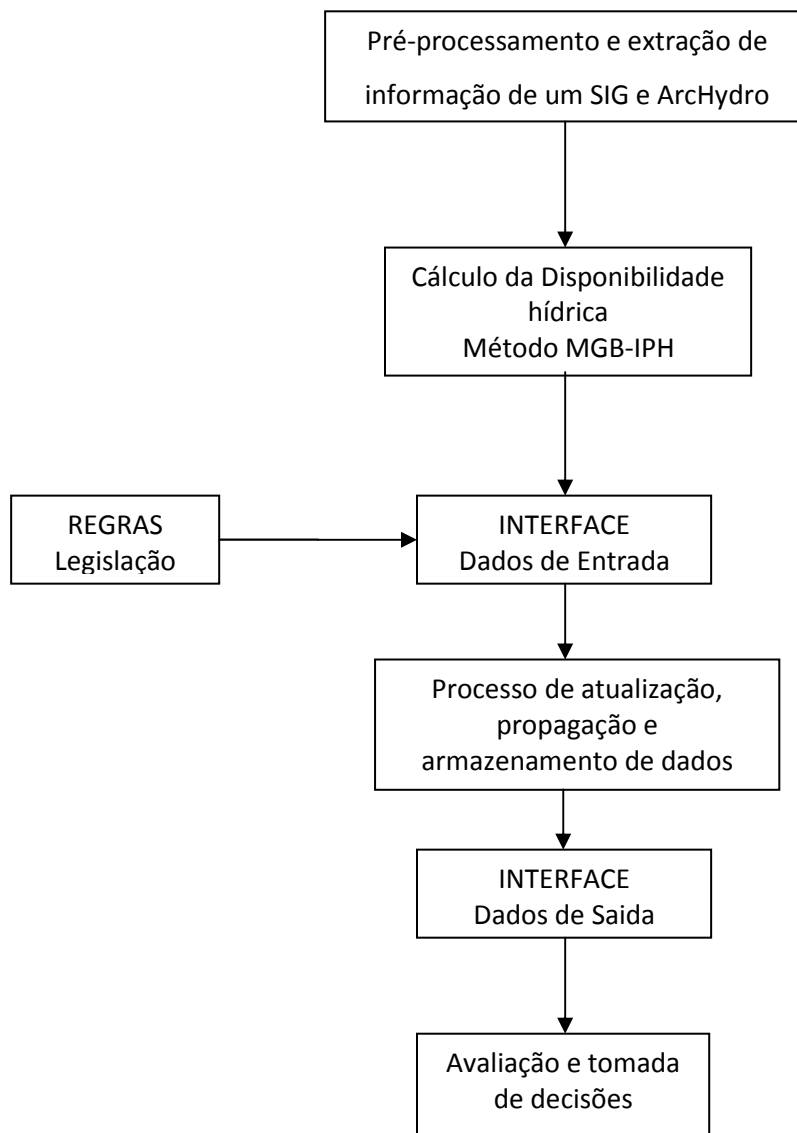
Pré-processamento e extração de informação de um SIG e ArcHydro

Cálculo da Disponibilidade hídrica
Método MGB-IPH

REGRAS
Legislação

INTERFACE
Dados de Entrada

Processo de atualização, propagação e armazenamento de dados

INTERFACE
Dados de Saida

Avaliação e tomada de decisões